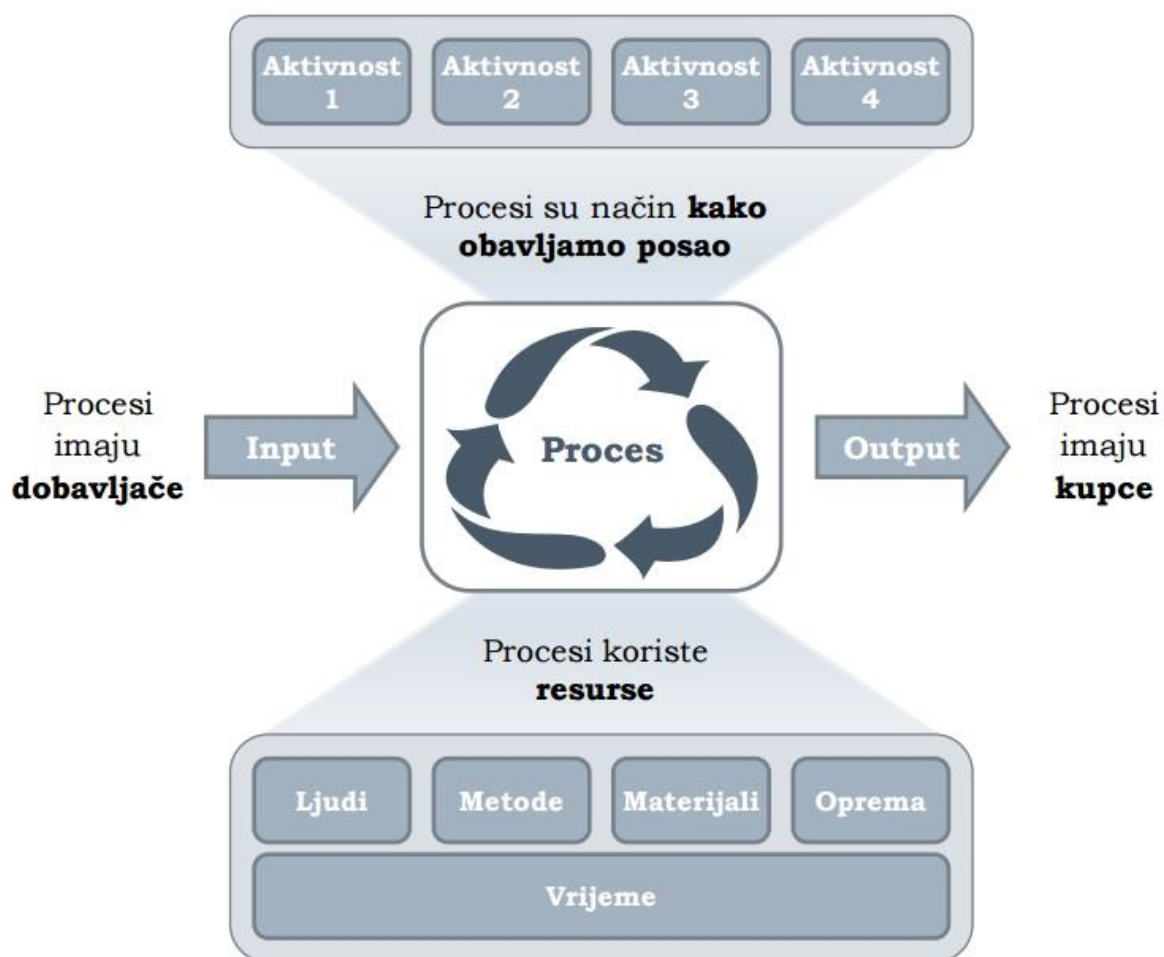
Aktivnost 1
Aktivnost 2
Aktivnost 3
Aktivnost 4

Procesi su način **kako obavljamo posao**

Procesi imaju **dobavljače**

Input

Proces

Output

Procesi imaju **kupce**

Procesi koriste **resurse**

Ljudi
Metode
Materijali
Oprema
Vrijeme